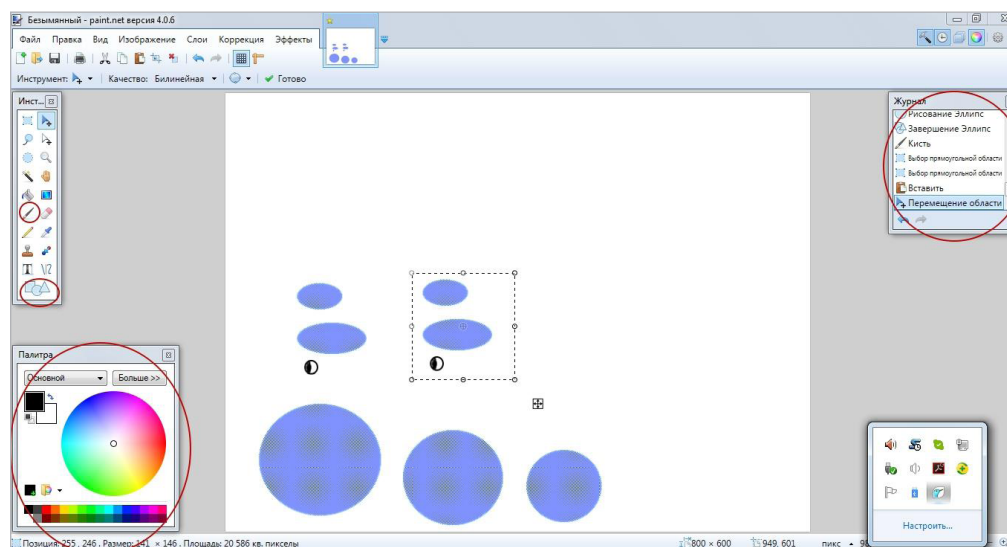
Безымянный - paint.net версия 4.0.6

Файл Правка Вид Изображение Слои Коррекция Эффекты

Инструмент: Качество: Билинейная Готово

Инст...

Журнал
Рисование Эллипс
Завершение Эллипс
Кисть
Выбор прямоугольной области
Выбор прямоугольной области
Вставить
Перемещение области

Палитра
Основной
Больше >>

Настроить...

Позиция: 255, 246. Размер: 141 × 146. Площадь: 20 586 кв. пикселы
800 × 600
949, 601
пикс